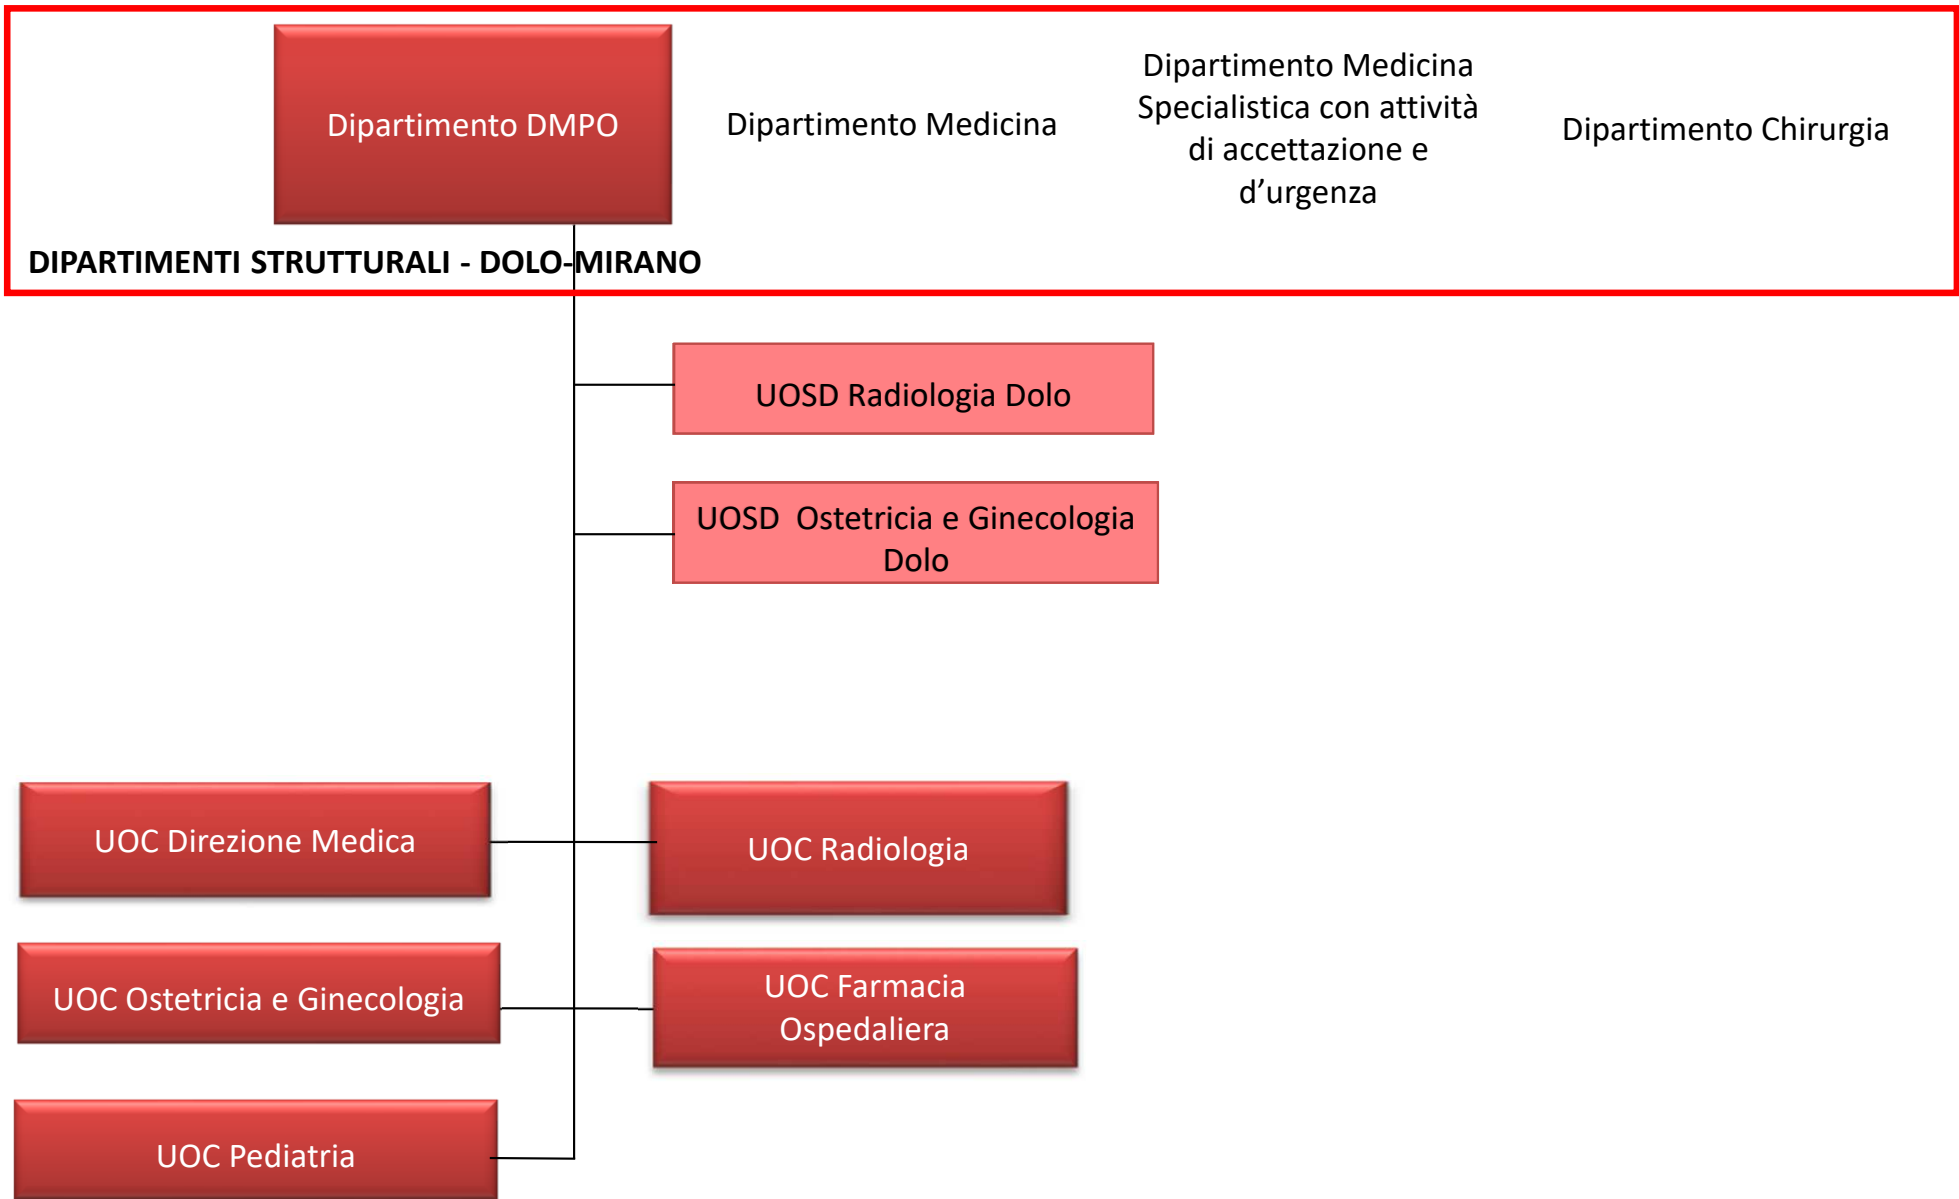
Dipartimento DMPO

Dipartimento Medicina

Dipartimento Medicina Specialistica con attività di accettazione e d’urgenza

Dipartimento Chirurgia

DIPARTIMENTI STRUTTURALI - DOLO-MIRANO

UOSD Radiologia Dolo

UOSD Ostetricia e Ginecologia Dolo

UOC Direzione Medica

UOC Radiologia

UOC Ostetricia e Ginecologia

UOC Farmacia Ospedaliera

UOC Pediatria